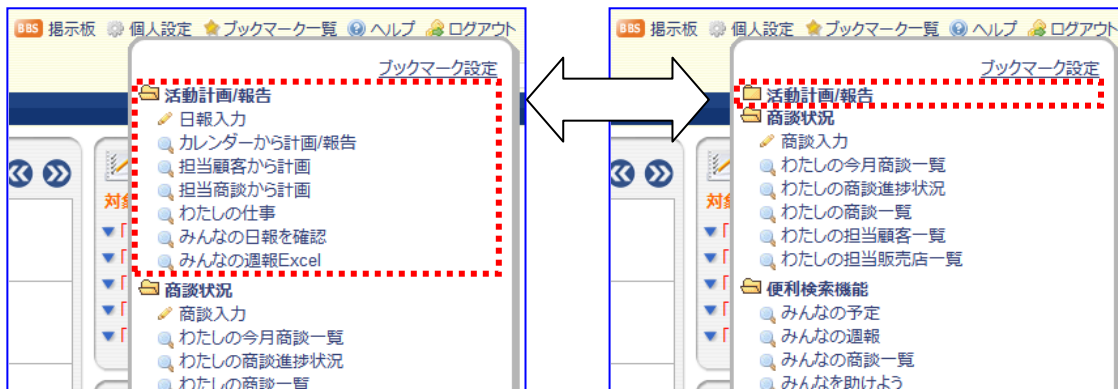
BBS 掲示板 個人設定 ブックマーク一覧 ヘルプ ログアウト

ブックマーク設定

活動計画/報告
日報入力
カレンダーから計画/報告
担当顧客から計画
担当商談から計画
わたしの仕事
みんなの日報を確認
みんなの週報Excel
商談状況
商談入力
わたしの今月商談一覧
わたしの商談進捗状況
わたしの商談一覧

対

BBS 掲示板 個人設定 ブックマーク一覧 ヘルプ ログアウト

ブックマーク設定

活動計画/報告
商談状況
商談入力
わたしの今月商談一覧
わたしの商談進捗状況
わたしの商談一覧
わたしの担当顧客一覧
わたしの担当販売店一覧
便利検索機能
みんなの予定
みんなの週報
みんなの商談一覧
みんなを助けよう

対